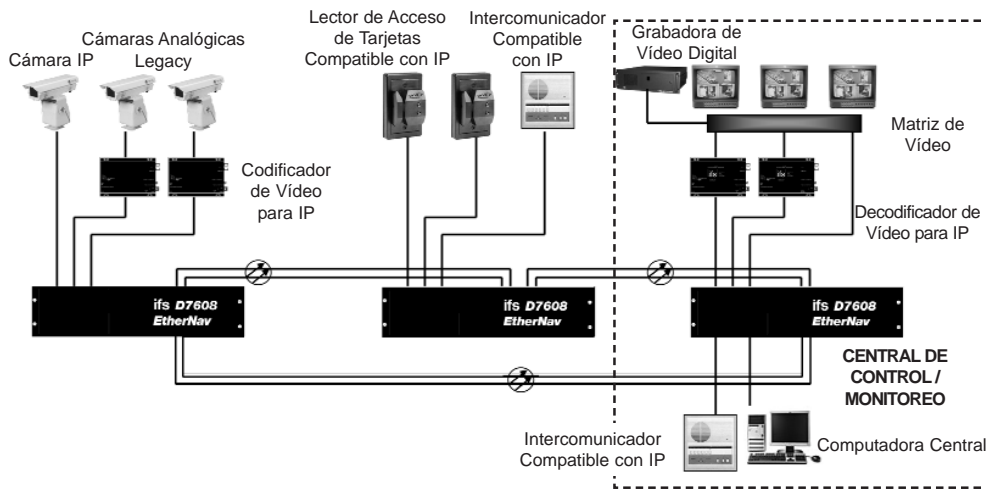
Cámara IP

Cámaras Analógicas Legacy

Lector de Acceso de Tarjetas Compatible con IP

Intercomunicador Compatible con IP

Grabadora de Vídeo Digital

Matriz de Vídeo

Codificador de Vídeo para IP

Decodificador de Vídeo para IP

ifs D7608 EtherNav

ifs D7608 EtherNav

ifs D7608 EtherNav

CENTRAL DE CONTROL / MONITOREO

Intercomunicador Compatible con IP

Computadora Central